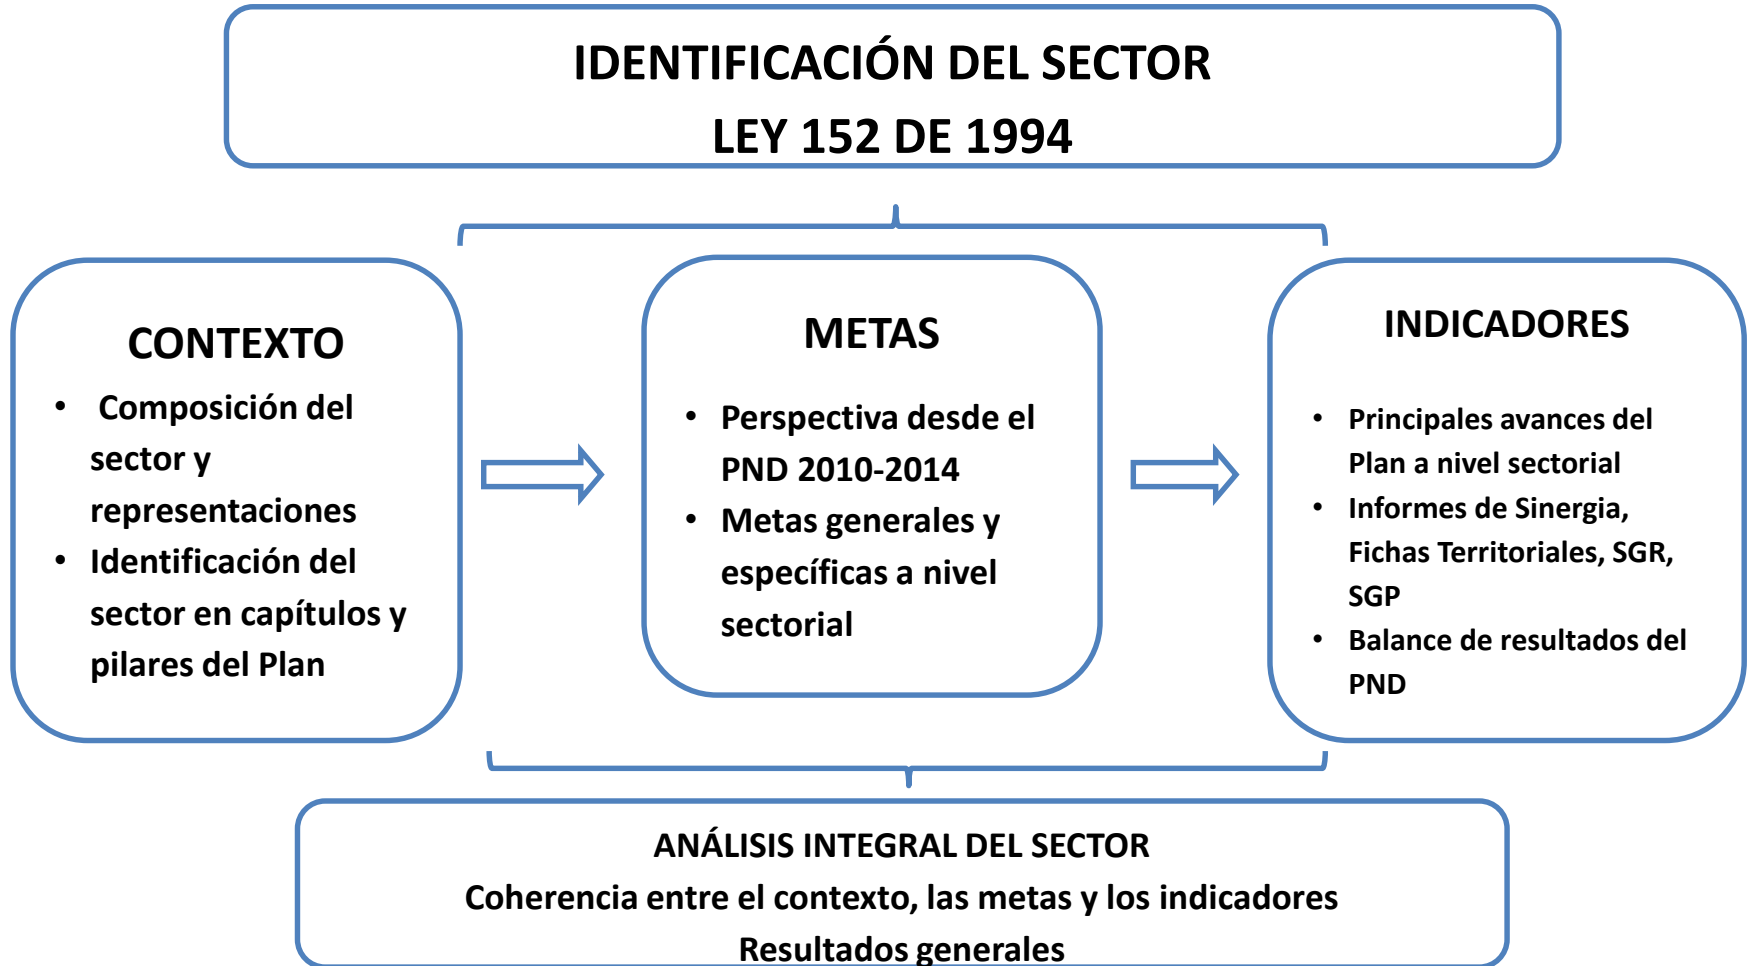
IDENTIFICACIÓN DEL SECTOR
LEY 152 DE 1994

CONTEXTO
- Composición del sector y representaciones
- Identificación del sector en capítulos y pilares del Plan

METAS
- Perspectiva desde el PND 2010-2014
- Metas generales y específicas a nivel sectorial

INDICADORES
- Principales avances del Plan a nivel sectorial
- Informes de Sinergia, Fichas Territoriales, SGR, SGP
- Balance de resultados del PND

ANÁLISIS INTEGRAL DEL SECTOR
Coherencia entre el contexto, las metas y los indicadores
Resultados generales